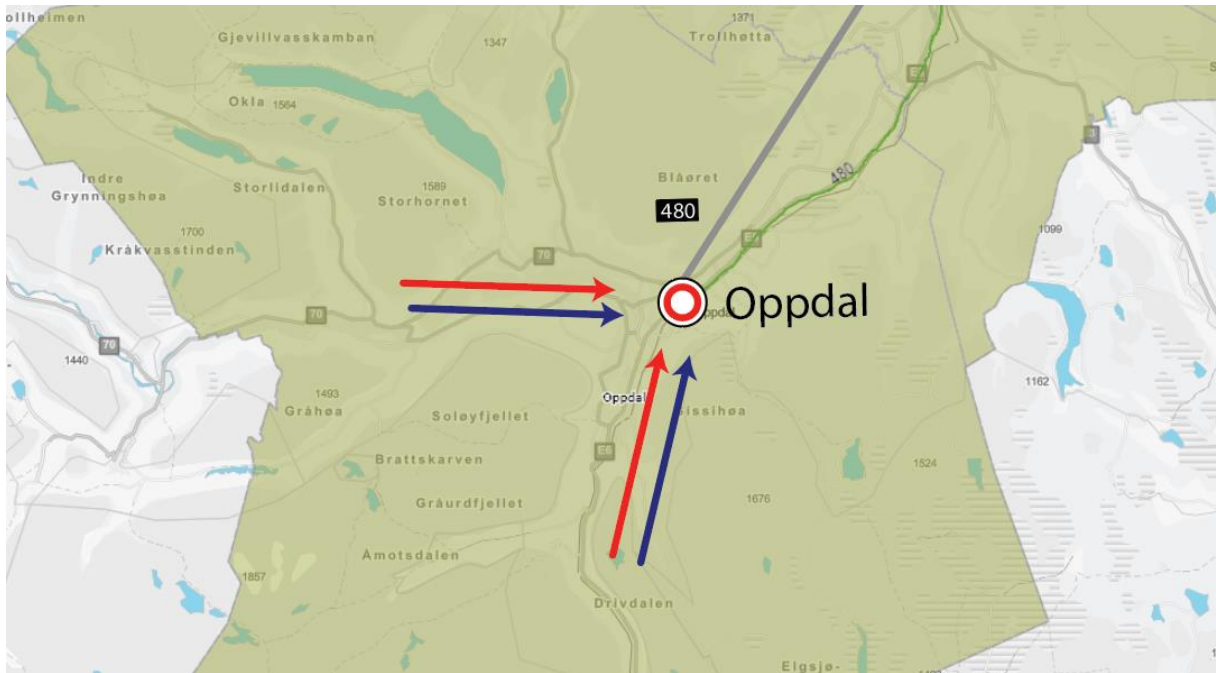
ollheimen
Gjevillvasskamban
1347
1371
Trollhøtta
E6
Okla 1564
Indre Grynningshøa
Storlidalen
1589
Storhornet
Blåøret
480
480
1700
Kråkvasstinden
70
E6
70
Oppdal
pdal
1099
70
1440
1493
Gråhøa
Soløyfjellet
Oppdal
issihøa
1162
Brattskarven
E6
1524
Gråurdfjellet
1676
Åmotsdalen
1857
Drivdalen
Elgsjø-